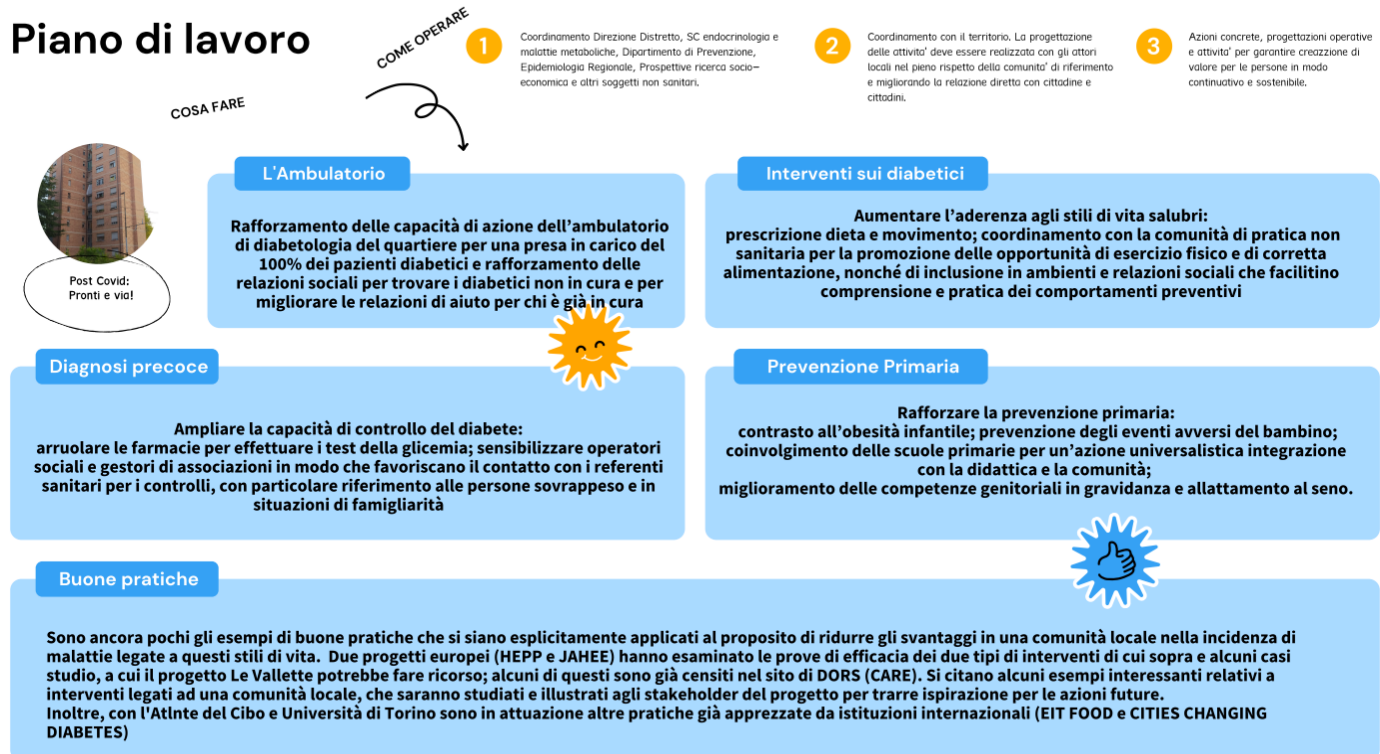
Piano di lavoro

COME OPERARE

COSA FARE

1 Coordinamento Direzione Distretto, SC endocrinologia e malattie metaboliche, Dipartimento di Prevenzione, Epidemiologia Regionale, Prospettive ricerca socio-economica e altri soggetti non sanitari.

2 Coordinamento con il territorio. La progettazione delle attivita' deve essere realizzata con gli attori locali nel pieno rispetto della comunita' di riferimento e migliorando la relazione diretta con cittadine e cittadini.

3 Azioni concrete, progettazioni operative e attivita' per garantire creazzione di valore per le persone in modo continuativo e sostenibile.

Post Covid: Pronti e via!

L'Ambulatorio

Rafforzamento delle capacità di azione dell'ambulatorio di diabetologia del quartiere per una presa in carico del 100% dei pazienti diabetici e rafforzamento delle relazioni sociali per trovare i diabetici non in cura e per migliorare le relazioni di aiuto per chi è già in cura

Interventi sui diabetici

Aumentare l'aderenza agli stili di vita salubri: prescrizione dieta e movimento; coordinamento con la comunità di pratica non sanitaria per la promozione delle opportunità di esercizio fisico e di corretta alimentazione, nonché di inclusione in ambienti e relazioni sociali che facilitino comprensione e pratica dei comportamenti preventivi

Diagnosi precoce

Ampliare la capacità di controllo del diabete: arruolare le farmacie per effettuare i test della glicemia; sensibilizzare operatori sociali e gestori di associazioni in modo che favoriscano il contatto con i referenti sanitari per i controlli, con particolare riferimento alle persone sovrappeso e in situazioni di famigliarità

Prevenzione Primaria

Rafforzare la prevenzione primaria: contrasto all'obesità infantile; prevenzione degli eventi avversi del bambino; coinvolgimento delle scuole primarie per un'azione universalistica integrazione con la didattica e la comunità; miglioramento delle competenze genitoriali in gravidanza e allattamento al seno.

Buone pratiche

Sono ancora pochi gli esempi di buone pratiche che si siano esplicitamente applicati al proposito di ridurre gli svantaggi in una comunità locale nella incidenza di malattie legate a questi stili di vita. Due progetti europei (HEPP e JAHEE) hanno esaminato le prove di efficacia dei due tipi di interventi di cui sopra e alcuni casi studio, a cui il progetto Le Vallette potrebbe fare ricorso; alcuni di questi sono già censiti nel sito di DORS (CARE). Si citano alcuni esempi interessanti relativi a interventi legati ad una comunità locale, che saranno studiati e illustrati agli stakeholder del progetto per trarre ispirazione per le azioni future.
Inoltre, con l'Atlnte del Cibo e Università di Torino sono in attuazione altre pratiche già apprezzate da istituzioni internazionali (EIT FOOD e CITIES CHANGING DIABETES)